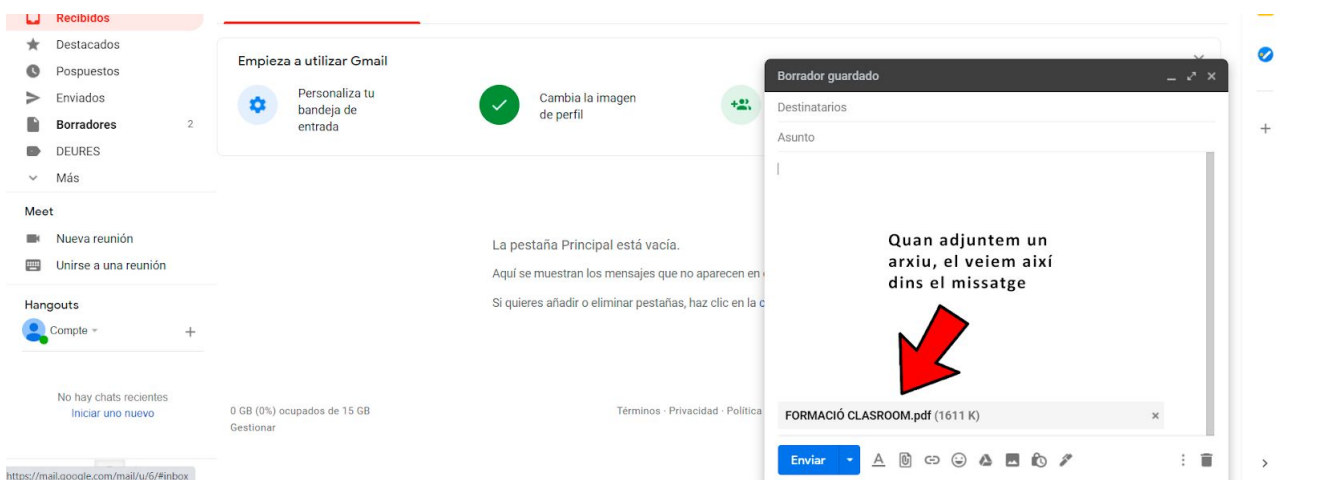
Recibidos
Destacados
Pospuestos
Enviados
Borradores 2
DEURES
Más

Meet
Nueva reunión
Unirse a una reunión

Hangouts
Compte

No hay chats recientes
Iniciar uno nuevo

https://mail.google.com/mail/u/6/#inbox

Empieza a utilizar Gmail

Personaliza tu bandeja de entrada

Cambia la imagen de perfil

La pestaña Principal está vacía.

Aquí se muestran los mensajes que no aparecen en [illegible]

Si quieres añadir o eliminar pestañas, haz clic en la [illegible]

0 GB (0%) ocupados de 15 GB
Gestionar

Términos · Privacidad · Política

Borrador guardado

Destinatarios

Asunto

Quan adjuntem un arxiu, el veiem així dins el missatge

FORMACIÓ CLASROOM.pdf (1611 K)

Enviar